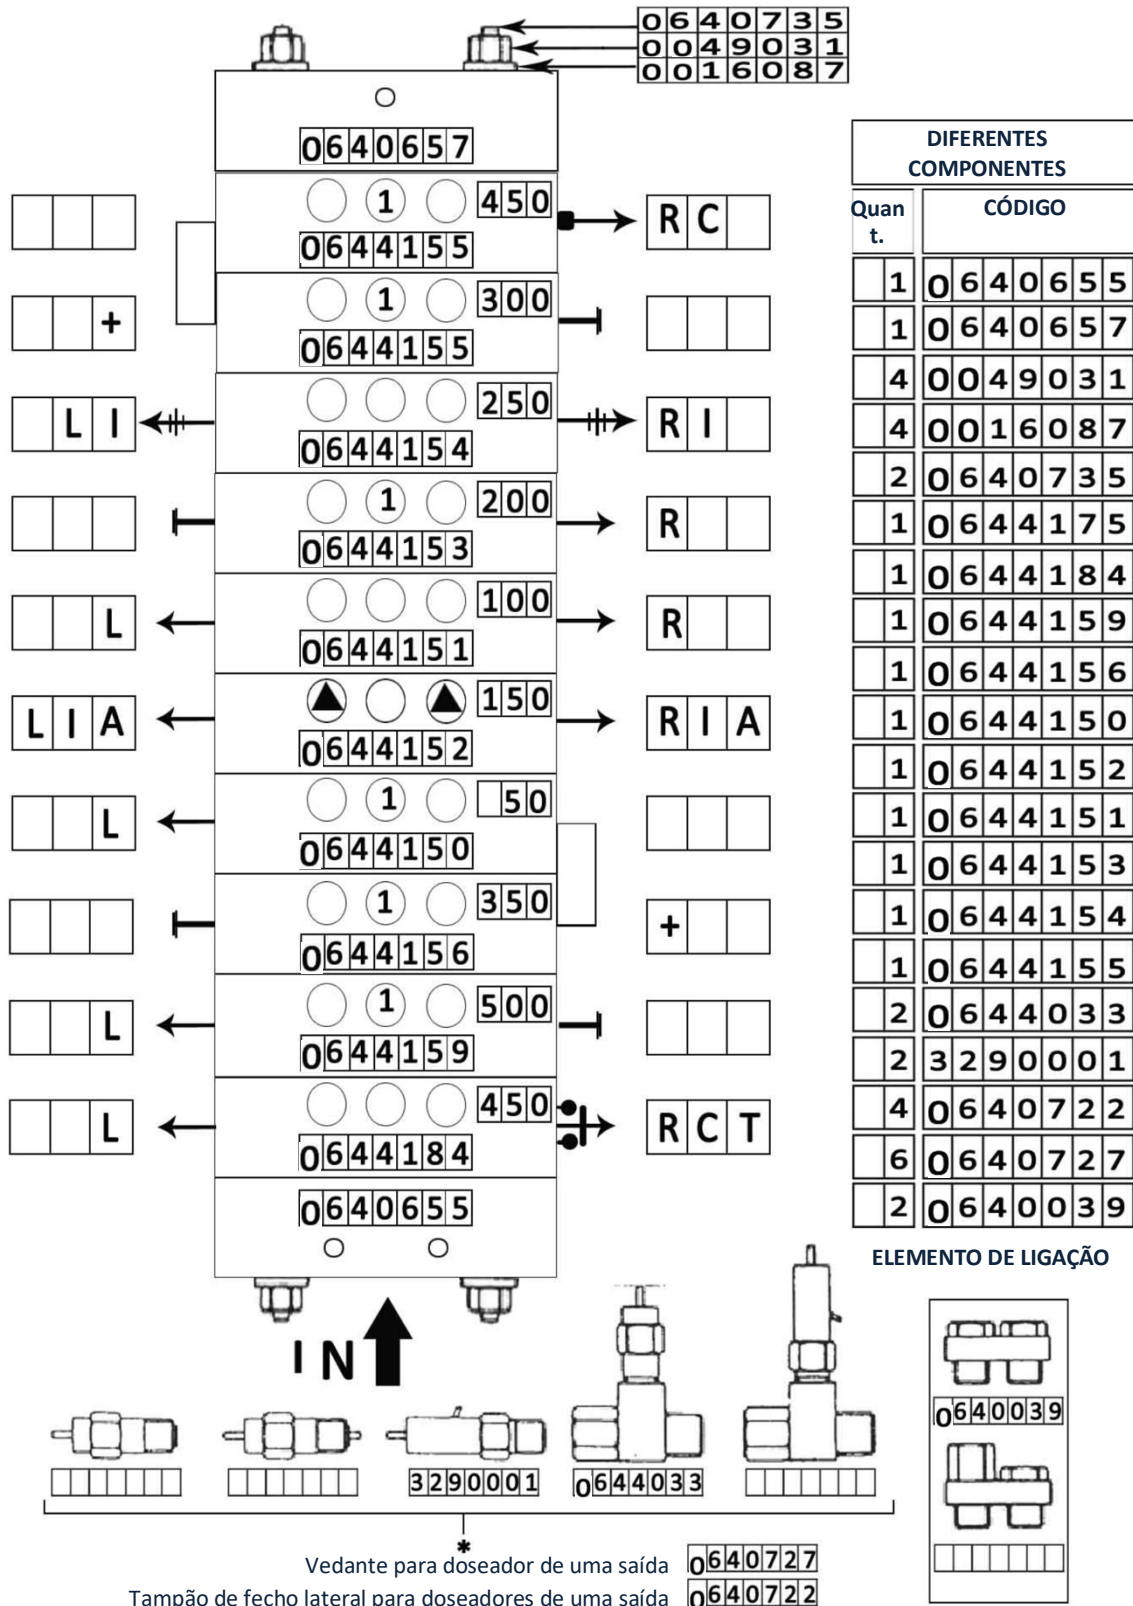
0640735
0049031
0016087

0640657

1 450
0644155
RC

+
1 300
0644155

LI
250
0644154
RI

1 200
0644153
R

L
100
0644151
R

LIA
150
0644152
RIA

L
1 50
0644150

1 350
0644156
+

L
1 500
0644159

L
450
0644184
RCT

0640655

IN

DIFERENTES COMPONENTES

| Quant. | CÓDIGO |
|---|---|
| 1 | 0640655 |
| 1 | 0640657 |
| 4 | 0049031 |
| 4 | 0016087 |
| 2 | 0640735 |
| 1 | 0644175 |
| 1 | 0644184 |
| 1 | 0644159 |
| 1 | 0644156 |
| 1 | 0644150 |
| 1 | 0644152 |
| 1 | 0644151 |
| 1 | 0644153 |
| 1 | 0644154 |
| 1 | 0644155 |
| 2 | 0644033 |
| 2 | 3290001 |
| 4 | 0640722 |
| 6 | 0640727 |
| 2 | 0640039 |

ELEMENTO DE LIGAÇÃO

0640039

3290001
0644033

*
Vedante para doseador de uma saída 0640727
Tampão de fecho lateral para doseadores de uma saída 0640722